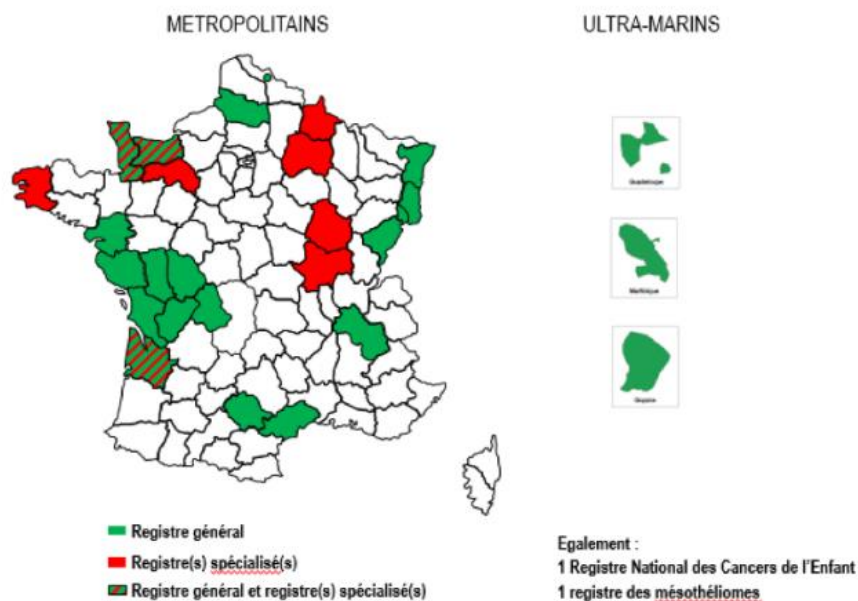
METROPOLITAINS

ULTRA-MARINS

Guadeloupe

Martinique

Guyane

Registre général

Registre(s) spécialisé(s)

Registre général et registre(s) spécialisé(s)

Egalement :
1 Registre National des Cancers de l'Enfant
1 registre des mésothéliomes